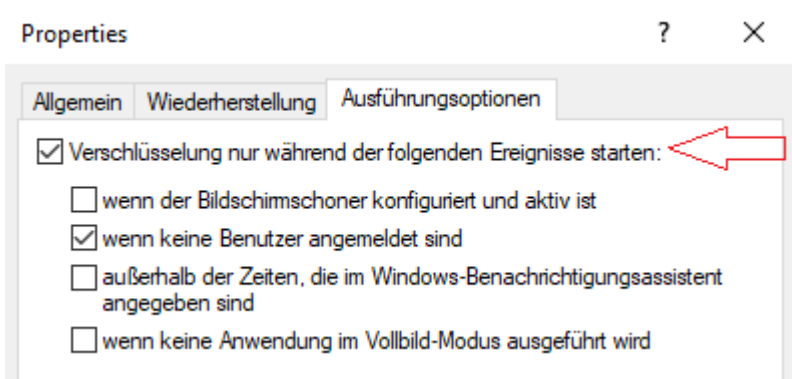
Properties ? ×

Allgemein Wiederherstellung Ausführungsoptionen

Verschlüsselung nur während der folgenden Ereignisse starten:

wenn der Bildschirmschoner konfiguriert und aktiv ist

wenn keine Benutzer angemeldet sind

außerhalb der Zeiten, die im Windows-Benachrichtigungsassistent angegeben sind

wenn keine Anwendung im Vollbild-Modus ausgeführt wird